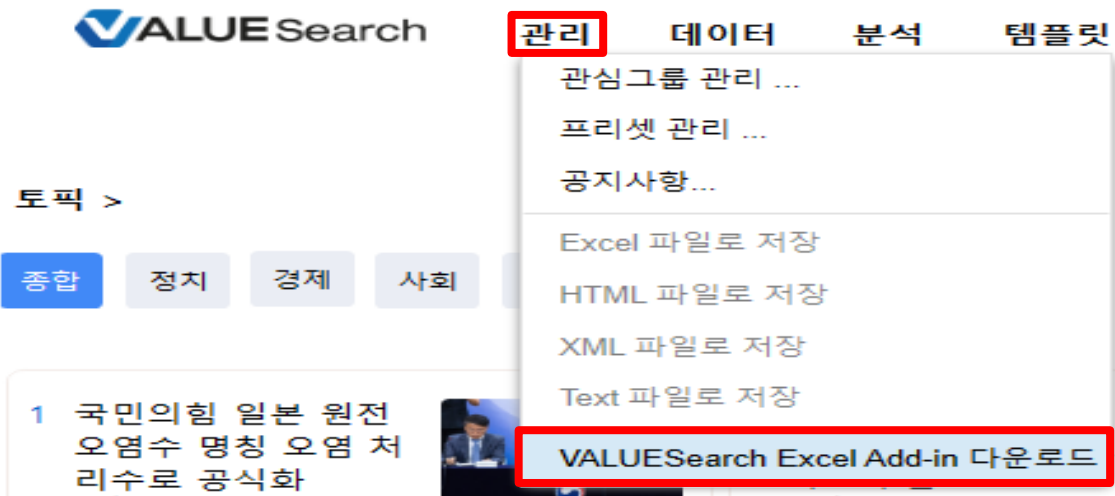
VALUESearch

관리 데이터 분석 템플릿

관심그룹 관리 ...
프리셋 관리 ...
공지사항...
Excel 파일로 저장
HTML 파일로 저장
XML 파일로 저장
Text 파일로 저장
VALUESearch Excel Add-in 다운로드

토픽 >

종합 정치 경제 사회

1 국민의힘 일본 원전 오염수 명칭 오염 처리수로 공식화